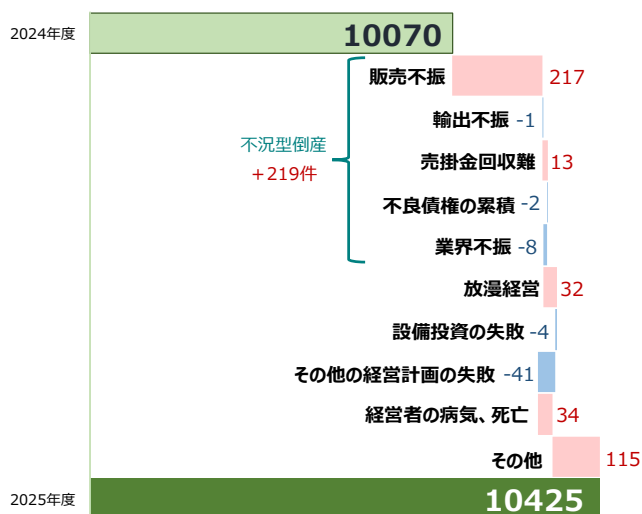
2024年度

10070

不況型倒産
+219件

販売不振 217

輸出不振 -1

売掛金回収難 13

不良債権の累積 -2

業界不振 -8

放漫経営 32

設備投資の失敗 -4

その他の経営計画の失敗 -41

経営者の病気、死亡 34

その他 115

2025年度

10425